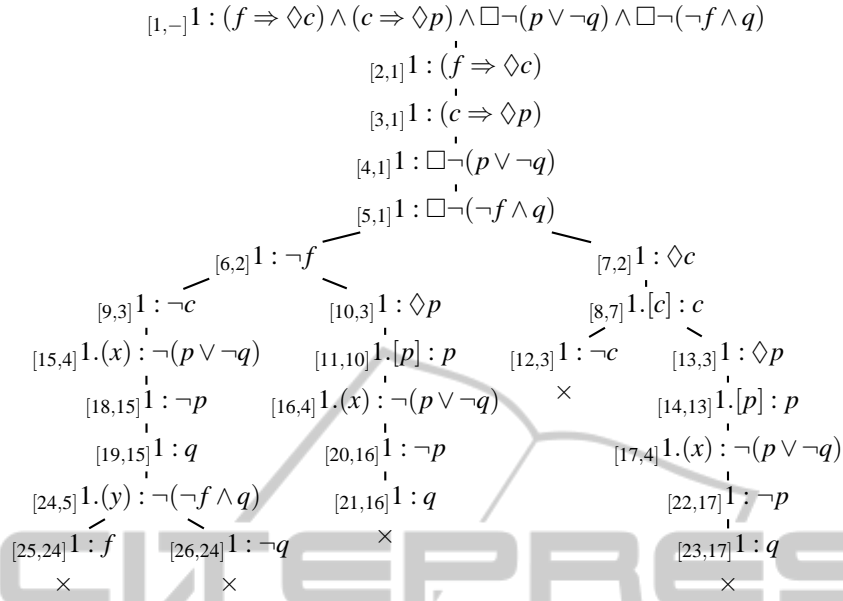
$_{[1,-]}1 : (f \Rightarrow \Diamond c) \wedge (c \Rightarrow \Diamond p) \wedge \Box\neg(p \vee \neg q) \wedge \Box\neg(\neg f \wedge q)$

$_{[2,1]}1 : (f \Rightarrow \Diamond c)$

$_{[3,1]}1 : (c \Rightarrow \Diamond p)$

$_{[4,1]}1 : \Box\neg(p \vee \neg q)$

$_{[5,1]}1 : \Box\neg(\neg f \wedge q)$

$_{[6,2]}1 : \neg f$

$_{[7,2]}1 : \Diamond c$

$_{[9,3]}1 : \neg c$

$_{[10,3]}1 : \Diamond p$

$_{[8,7]}1.[c] : c$

$_{[15,4]}1.(x) : \neg(p \vee \neg q)$

$_{[11,10]}1.[p] : p$

$_{[12,3]}1 : \neg c$

$_{[13,3]}1 : \Diamond p$

$_{[18,15]}1 : \neg p$

$_{[16,4]}1.(x) : \neg(p \vee \neg q)$

$\times$

$_{[14,13]}1.[p] : p$

$_{[19,15]}1 : q$

$_{[20,16]}1 : \neg p$

$_{[17,4]}1.(x) : \neg(p \vee \neg q)$

$_{[24,5]}1.(y) : \neg(\neg f \wedge q)$

$_{[21,16]}1 : q$

$_{[22,17]}1 : \neg p$

$_{[25,24]}1 : f$

$_{[26,24]}1 : \neg q$

$\times$

$_{[23,17]}1 : q$

$\times$ $\times$ $\times$

CITEPRESS